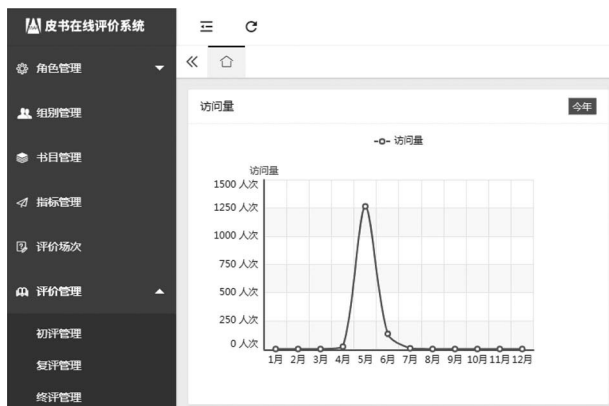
皮书在线评价系统

角色管理
组别管理
书目管理
指标管理
评价场次
评价管理
初评管理
复评管理
终评管理

«

访问量
今年
访问量
访问量
1500 人次
1250 人次
1000 人次
750 人次
500 人次
250 人次
0 人次
1月 2月 3月 4月 5月 6月 7月 8月 9月 10月 11月 12月